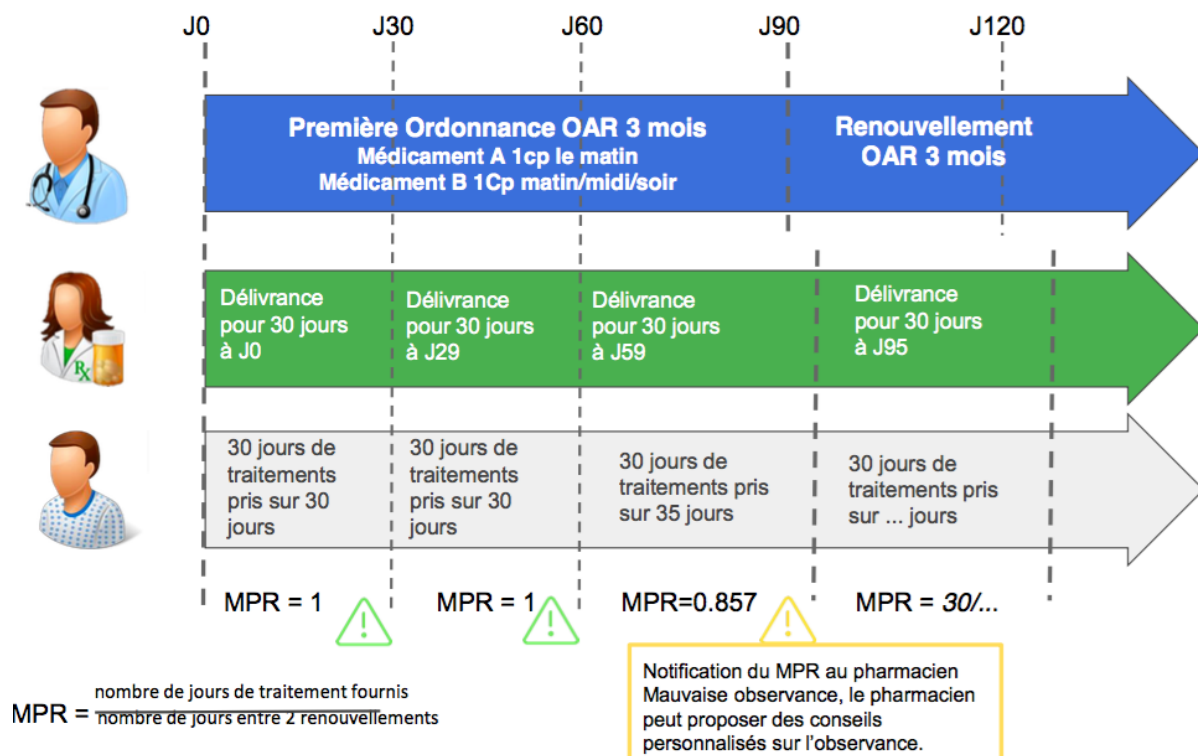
J0 J30 J60 J90 J120

Première Ordonnance OAR 3 mois
Médicament A 1cp le matin
Médicament B 1Cp matin/midi/soir

Renouvellement
OAR 3 mois

Délivrance pour 30 jours à J0

Délivrance pour 30 jours à J29

Délivrance pour 30 jours à J59

Délivrance pour 30 jours à J95

30 jours de traitements pris sur 30 jours

30 jours de traitements pris sur 30 jours

30 jours de traitements pris sur 35 jours

30 jours de traitements pris sur ... jours

MPR = 1

MPR = 1

MPR=0.857

MPR = 30/...

Notification du MPR au pharmacien
Mauvaise observance, le pharmacien peut proposer des conseils personnalisés sur l'observance.

MPR = $\frac{\text{nombre de jours de traitement fournis}}{\text{nombre de jours entre 2 renouvellements}}$